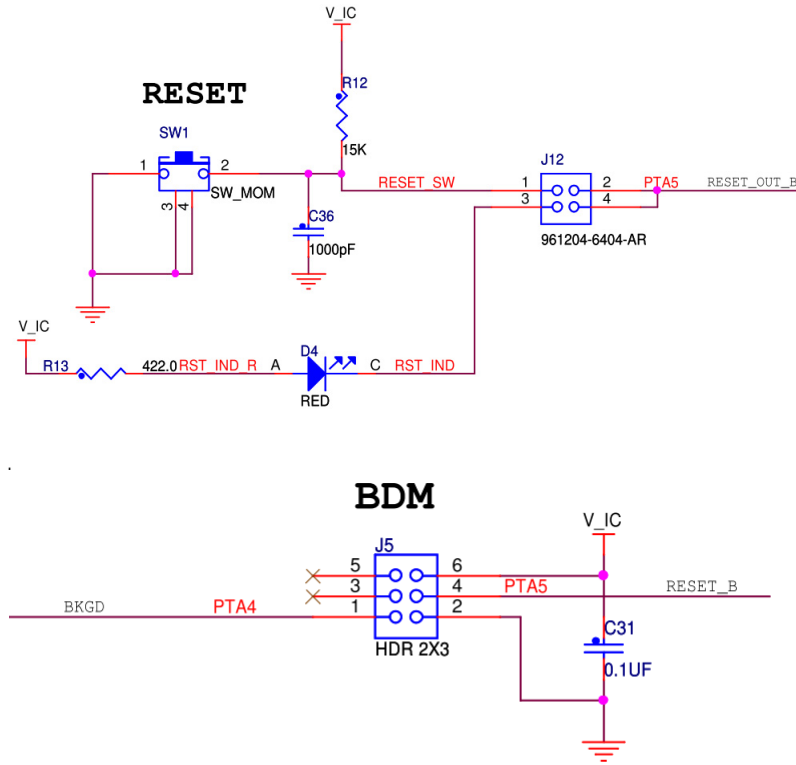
V_IC
R12
RESET
SW1
1
2
SW_MOM
3
4
15K
RESET_SW
J12
1
2
PTA5
RESET_OUT_B
3
4
C36
1000pF
961204-6404-AR
V_IC
D4
R13
422.0
RST_IND_R
A
C
RST_IND
RED

BDM
V_IC
J5
5
6
3
4
PTA5
RESET_B
BKGD
PTA4
1
2
C31
0.1UF
HDR 2X3